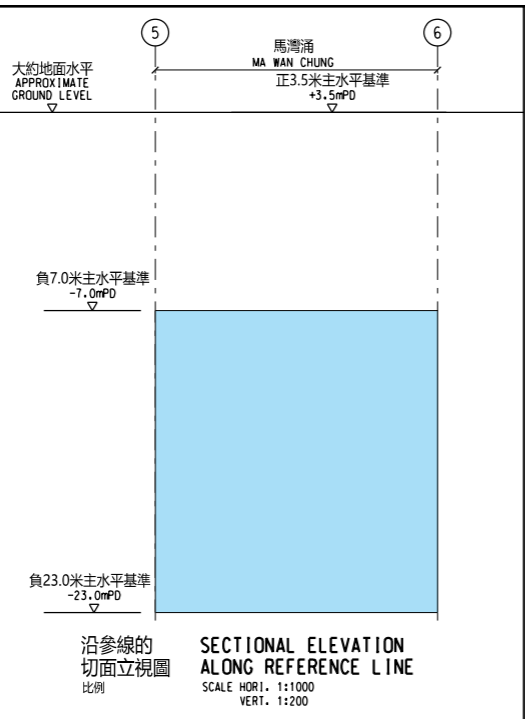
5

6

馬灣涌
MA WAN CHUNG

大約地面水平
APPROXIMATE
GROUND LEVEL

正3.5米主水平基準
+3.5mPD

負7.0米主水平基準
-7.0mPD

負23.0米主水平基準
-23.0mPD

沿參線的
切面立視圖
比例

SECTIONAL ELEVATION
ALONG REFERENCE LINE
SCALE HORI. 1:1000
VERT. 1:200